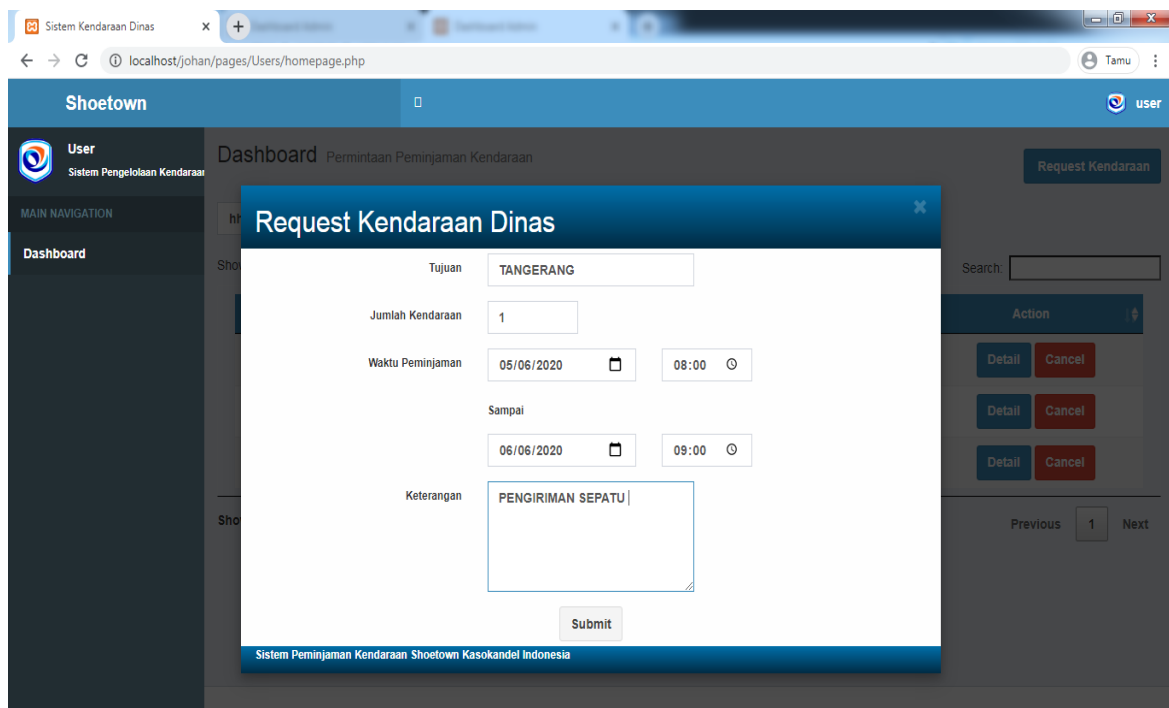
Sistem Kendaraan Dinas ×

localhost/johan/pages/Users/homepage.php

Tamu

Shoetown

user

User
Sistem Pengelolaan Kendaraa

MAIN NAVIGATION

Dashboard

Dashboard Permintaan Peminjaman Kendaraan

Request Kendaraan

Search:

Action

Detail Cancel

Detail Cancel

Detail Cancel

Previous 1 Next

Request Kendaraan Dinas

×

Tujuan TANGERANG

Jumlah Kendaraan 1

Waktu Peminjaman 05/06/2020 08:00

Sampai

06/06/2020 09:00

Keterangan PENGIRIMAN SEPATU

Submit

Sistem Peminjaman Kendaraan Shoetown Kasokandel Indonesia